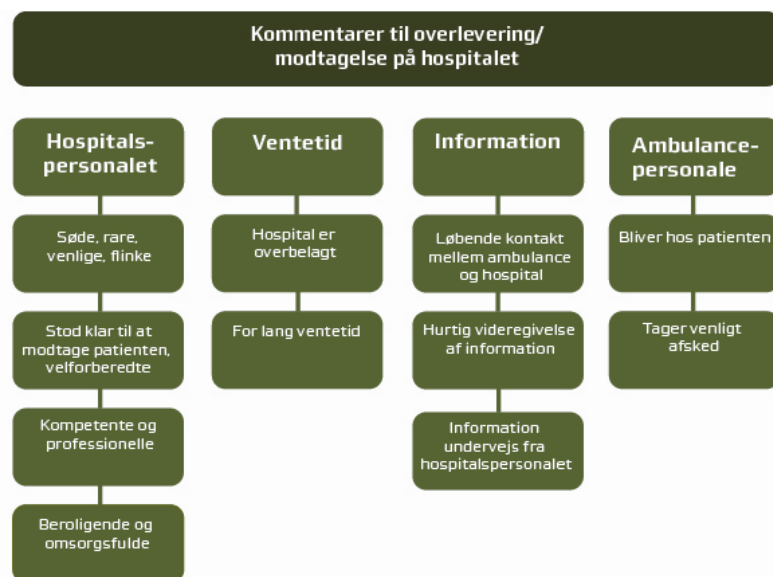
Kommentarer til overlevering/ modtagelse på hospitalet

Hospitals-personalet

Søde, rare, venlige, flinke

Stod klar til at modtage patienten, velforberedte

Kompetente og professionelle

Beroligende og omsorgsfulde

Ventetid

Hospital er overbelagt

For lang ventetid

Information

Løbende kontakt mellem ambulance og hospital

Hurtig videregivelse af information

Information undervejs fra hospitalspersonalet

Ambulance-personale

Bliver hos patienten

Tager venligt afsked